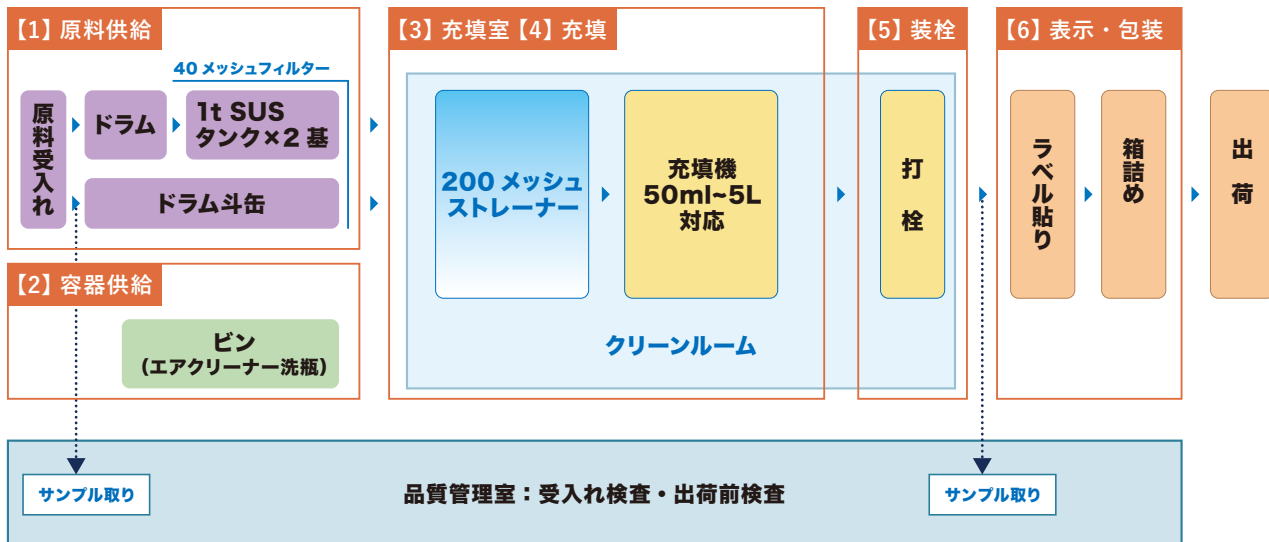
【1】原料供給

40 メッシュフィルター

原料受入れ

ドラム

1t SUS タンク×2 基

ドラム斗缶

【2】容器供給

ビン (エアクリーナー洗瓶)

【3】充填室【4】充填

200 メッシュストレーナー

充填機 50ml~5L 対応

クリーンルーム

【5】装栓

打栓

【6】表示・包装

ラベル貼り

箱詰め

出荷

サンプル取り

品質管理室：受入れ検査・出荷前検査

サンプル取り